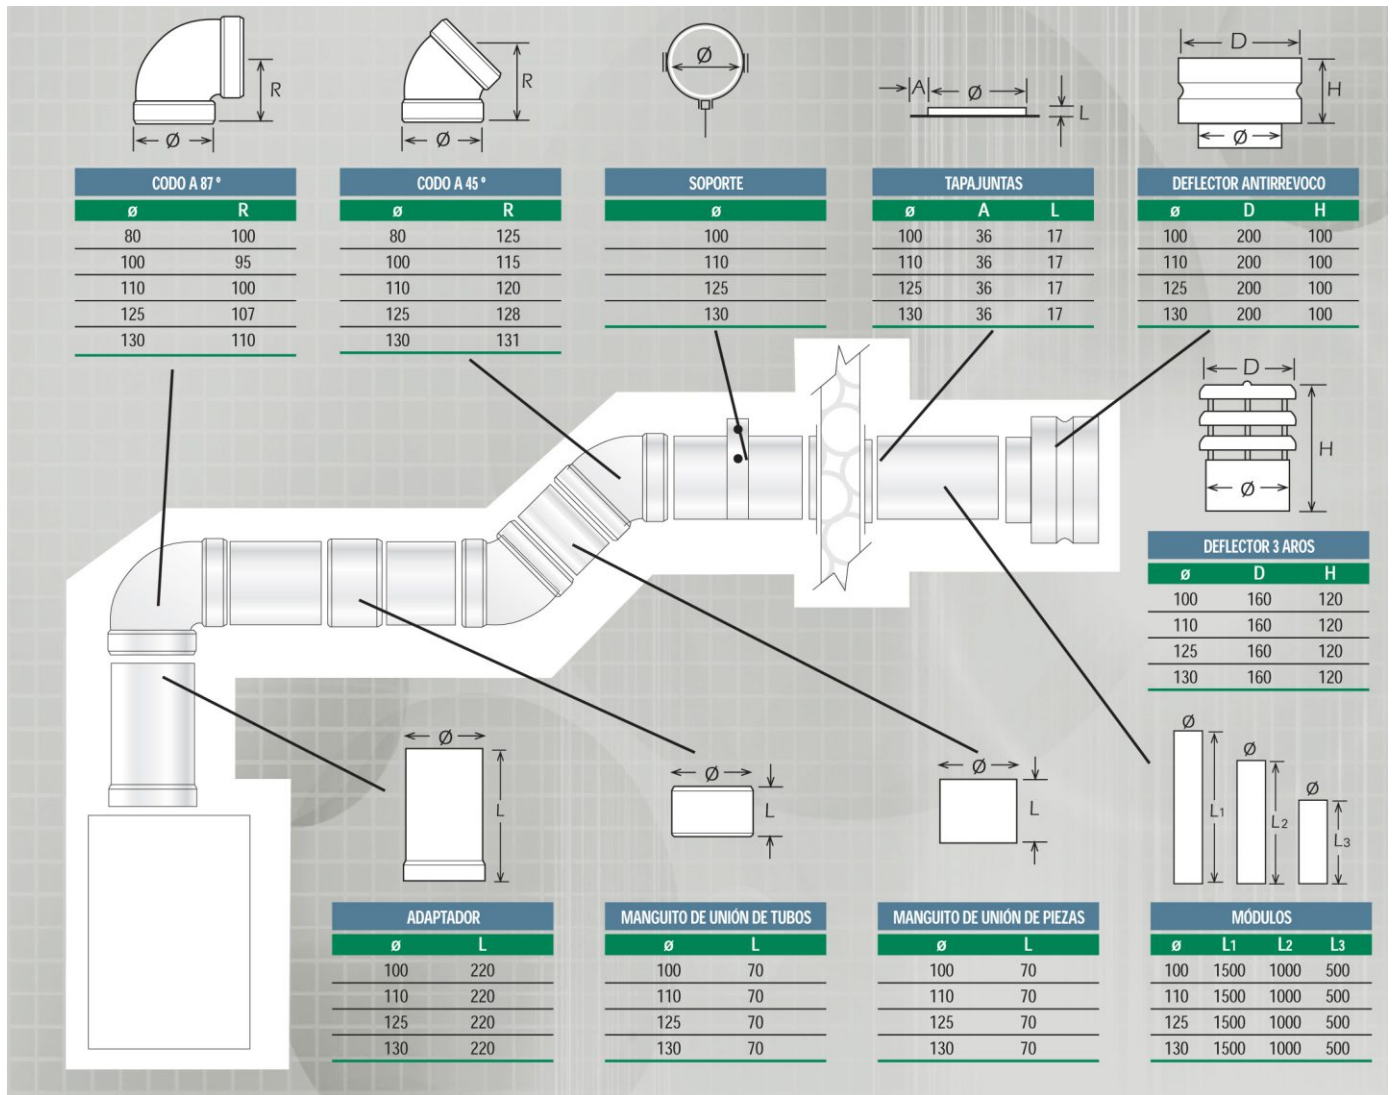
R
Ø

R
Ø

Ø

A
Ø
L

D
H
Ø

CODO A 87 º

| ø | R |
|---|---|
| 80 | 100 |
| 100 | 95 |
| 110 | 100 |
| 125 | 107 |
| 130 | 110 |

CODO A 45 º

| ø | R |
|---|---|
| 80 | 125 |
| 100 | 115 |
| 110 | 120 |
| 125 | 128 |
| 130 | 131 |

SOPORTE

| ø |
|---|
| 100 |
| 110 |
| 125 |
| 130 |

TAPAJUNTAS

| ø | A | L |
|---|---|---|
| 100 | 36 | 17 |
| 110 | 36 | 17 |
| 125 | 36 | 17 |
| 130 | 36 | 17 |

DEFLECTOR ANTIRREVOCO

| ø | D | H |
|---|---|---|
| 100 | 200 | 100 |
| 110 | 200 | 100 |
| 125 | 200 | 100 |
| 130 | 200 | 100 |

D
H
Ø

DEFLECTOR 3 AROS

| ø | D | H |
|---|---|---|
| 100 | 160 | 120 |
| 110 | 160 | 120 |
| 125 | 160 | 120 |
| 130 | 160 | 120 |

Ø
L

Ø
L

Ø
L

Ø
L1
Ø
L2
Ø
L3

ADAPTADOR

| ø | L |
|---|---|
| 100 | 220 |
| 110 | 220 |
| 125 | 220 |
| 130 | 220 |

MANGUITO DE UNIÓN DE TUBOS

| ø | L |
|---|---|
| 100 | 70 |
| 110 | 70 |
| 125 | 70 |
| 130 | 70 |

MANGUITO DE UNIÓN DE PIEZAS

| ø | L |
|---|---|
| 100 | 70 |
| 110 | 70 |
| 125 | 70 |
| 130 | 70 |

MÓDULOS

| ø | L1 | L2 | L3 |
|---|---|---|---|
| 100 | 1500 | 1000 | 500 |
| 110 | 1500 | 1000 | 500 |
| 125 | 1500 | 1000 | 500 |
| 130 | 1500 | 1000 | 500 |